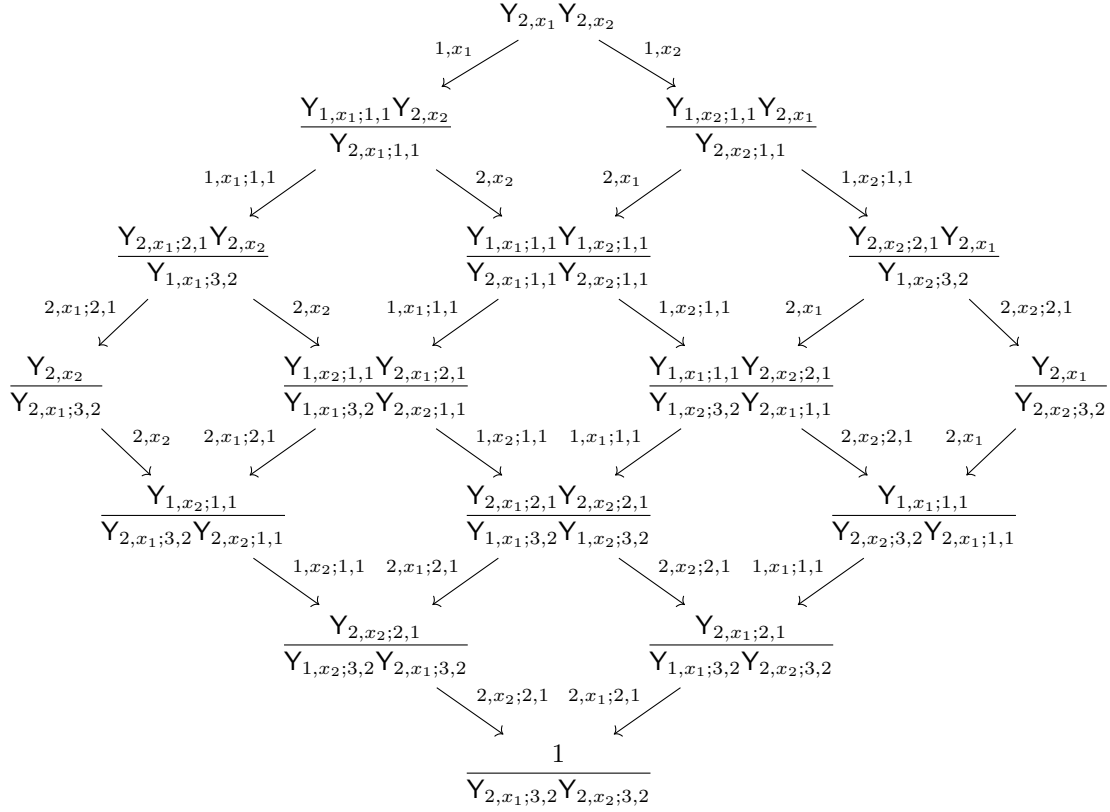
$\mathsf{Y}_{2,x_1}\mathsf{Y}_{2,x_2}$

$1,x_1$ $1,x_2$

$\frac{\mathsf{Y}_{1,x_1;1,1}\mathsf{Y}_{2,x_2}}{\mathsf{Y}_{2,x_1;1,1}}$ $\frac{\mathsf{Y}_{1,x_2;1,1}\mathsf{Y}_{2,x_1}}{\mathsf{Y}_{2,x_2;1,1}}$

$1,x_1;1,1$ $2,x_2$ $2,x_1$ $1,x_2;1,1$

$\frac{\mathsf{Y}_{2,x_1;2,1}\mathsf{Y}_{2,x_2}}{\mathsf{Y}_{1,x_1;3,2}}$ $\frac{\mathsf{Y}_{1,x_1;1,1}\mathsf{Y}_{1,x_2;1,1}}{\mathsf{Y}_{2,x_1;1,1}\mathsf{Y}_{2,x_2;1,1}}$ $\frac{\mathsf{Y}_{2,x_2;2,1}\mathsf{Y}_{2,x_1}}{\mathsf{Y}_{1,x_2;3,2}}$

$2,x_1;2,1$ $2,x_2$ $1,x_1;1,1$ $1,x_2;1,1$ $2,x_1$ $2,x_2;2,1$

$\frac{\mathsf{Y}_{2,x_2}}{\mathsf{Y}_{2,x_1;3,2}}$ $\frac{\mathsf{Y}_{1,x_2;1,1}\mathsf{Y}_{2,x_1;2,1}}{\mathsf{Y}_{1,x_1;3,2}\mathsf{Y}_{2,x_2;1,1}}$ $\frac{\mathsf{Y}_{1,x_1;1,1}\mathsf{Y}_{2,x_2;2,1}}{\mathsf{Y}_{1,x_2;3,2}\mathsf{Y}_{2,x_1;1,1}}$ $\frac{\mathsf{Y}_{2,x_1}}{\mathsf{Y}_{2,x_2;3,2}}$

$2,x_2$ $2,x_1;2,1$ $1,x_2;1,1$ $1,x_1;1,1$ $2,x_2;2,1$ $2,x_1$

$\frac{\mathsf{Y}_{1,x_2;1,1}}{\mathsf{Y}_{2,x_1;3,2}\mathsf{Y}_{2,x_2;1,1}}$ $\frac{\mathsf{Y}_{2,x_1;2,1}\mathsf{Y}_{2,x_2;2,1}}{\mathsf{Y}_{1,x_1;3,2}\mathsf{Y}_{1,x_2;3,2}}$ $\frac{\mathsf{Y}_{1,x_1;1,1}}{\mathsf{Y}_{2,x_2;3,2}\mathsf{Y}_{2,x_1;1,1}}$

$1,x_2;1,1$ $2,x_1;2,1$ $2,x_2;2,1$ $1,x_1;1,1$

$\frac{\mathsf{Y}_{2,x_2;2,1}}{\mathsf{Y}_{1,x_2;3,2}\mathsf{Y}_{2,x_1;3,2}}$ $\frac{\mathsf{Y}_{2,x_1;2,1}}{\mathsf{Y}_{1,x_1;3,2}\mathsf{Y}_{2,x_2;3,2}}$

$2,x_2;2,1$ $2,x_1;2,1$

$\frac{1}{\mathsf{Y}_{2,x_1;3,2}\mathsf{Y}_{2,x_2;3,2}}$